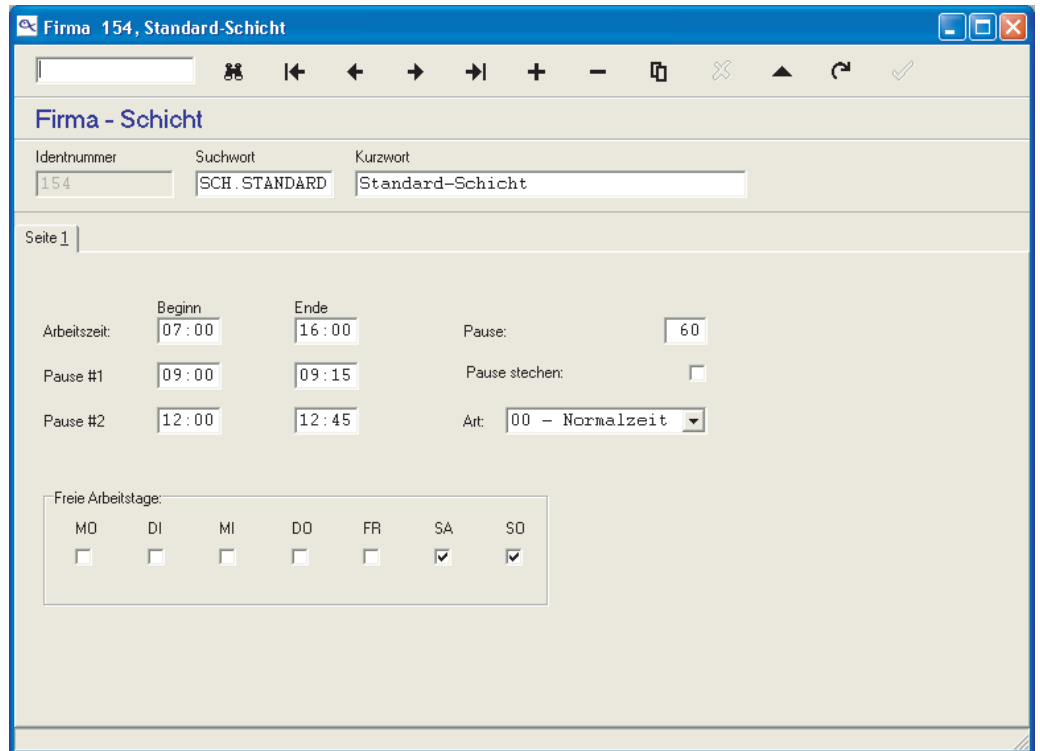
Firma 154, Standard-Schicht

Firma - Schicht

Identnummer
154

Suchwort
SCH.STANDARD

Kurzwort
Standard-Schicht

Seite 1

| | Beginn | Ende |
|---|---|---|
| Arbeitszeit: | 07:00 | 16:00 |
| Pause #1 | 09:00 | 09:15 |
| Pause #2 | 12:00 | 12:45 |

Pause: 60

Pause stechen:

Art: 00 - Normalzeit

Freie Arbeitstage:

| MO | DI | MI | DO | FR | SA | SO |
|---|---|---|---|---|---|---|
| ☐ | ☐ | ☐ | ☐ | ☐ | ☑ | ☑ |